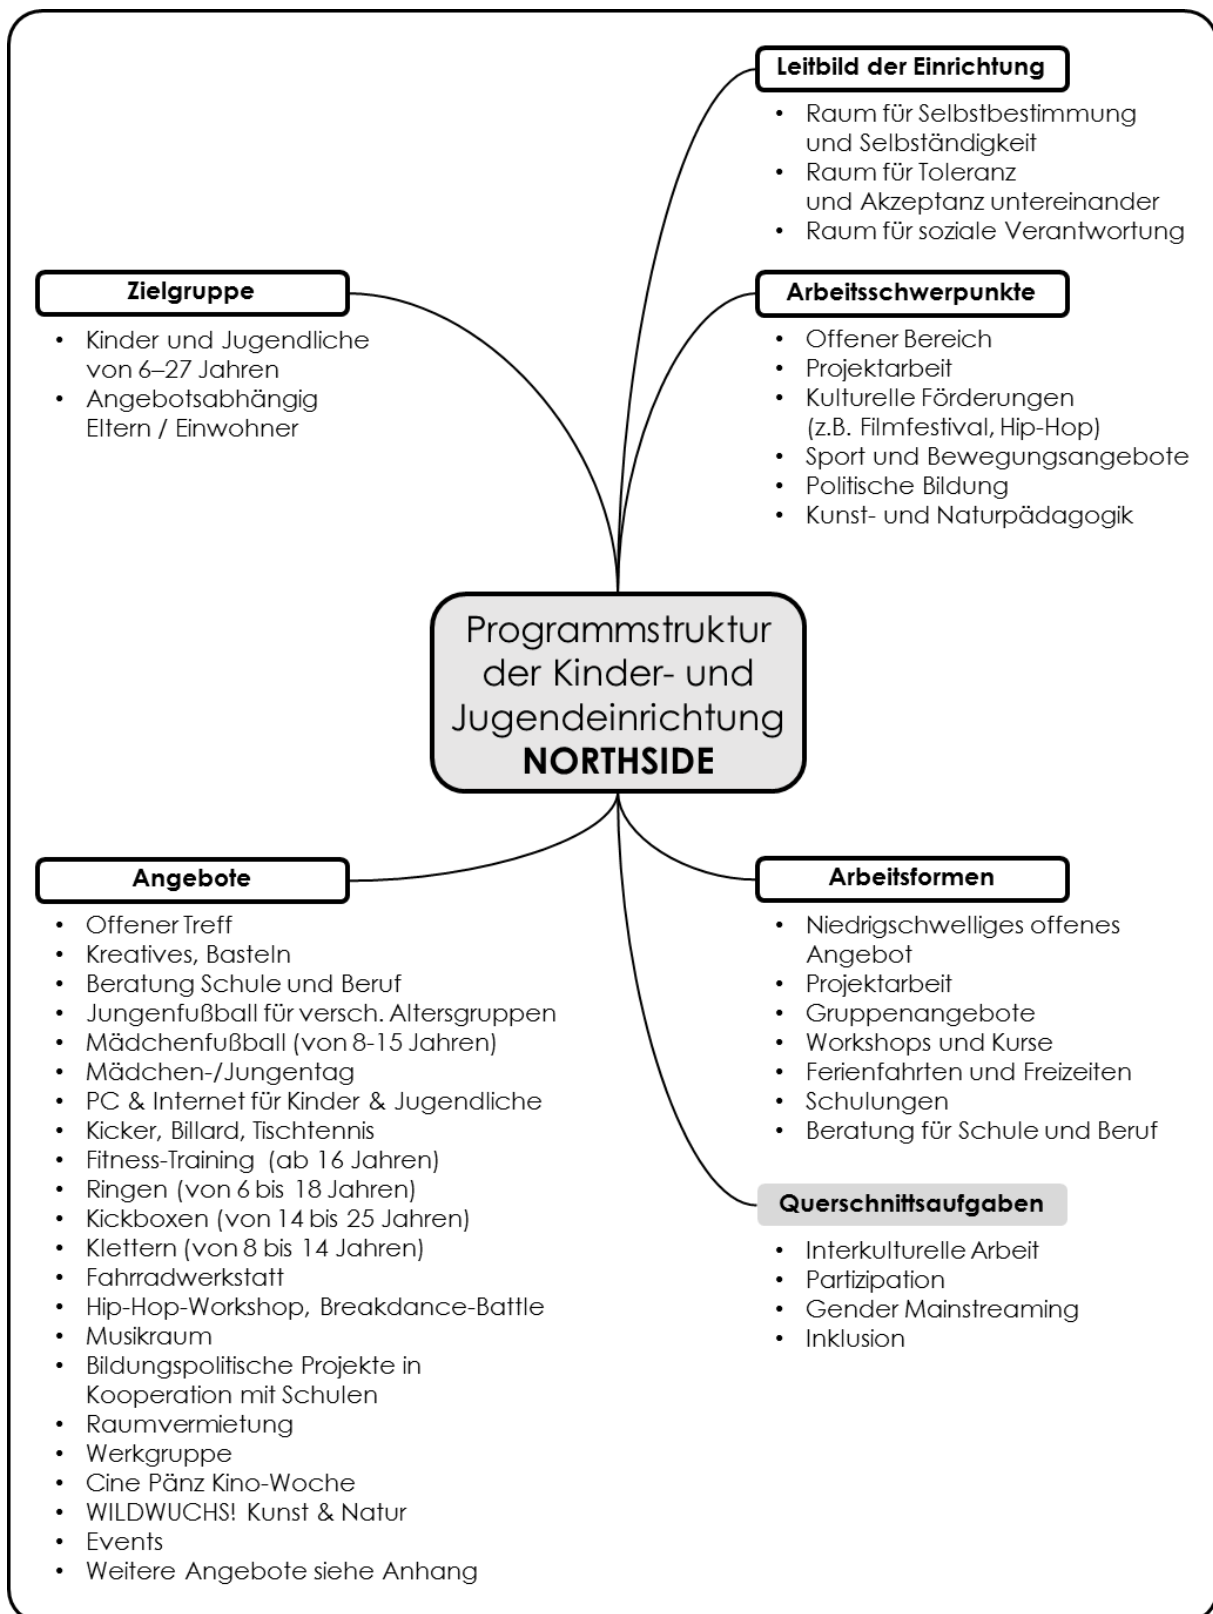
Leitbild der Einrichtung

- Raum für Selbstbestimmung und Selbständigkeit
- Raum für Toleranz und Akzeptanz untereinander
- Raum für soziale Verantwortung

Zielgruppe

- Kinder und Jugendliche von 6–27 Jahren
- Angebotsabhängig Eltern / Einwohner

Arbeitsschwerpunkte

- Offener Bereich
- Projektarbeit
- Kulturelle Förderungen (z.B. Filmfestival, Hip-Hop)
- Sport und Bewegungsangebote
- Politische Bildung
- Kunst- und Naturpädagogik

Programmstruktur der Kinder- und Jugendeinrichtung NORTHSIDE

Angebote

- Offener Treff
- Kreatives, Basteln
- Beratung Schule und Beruf
- Jungenfußball für versch. Altersgruppen
- Mädchenfußball (von 8-15 Jahren)
- Mädchen-/Jungentag
- PC & Internet für Kinder & Jugendliche
- Kicker, Billard, Tischtennis
- Fitness-Training (ab 16 Jahren)
- Ringen (von 6 bis 18 Jahren)
- Kickboxen (von 14 bis 25 Jahren)
- Klettern (von 8 bis 14 Jahren)
- Fahrradwerkstatt
- Hip-Hop-Workshop, Breakdance-Battle
- Musikraum
- Bildungspolitische Projekte in Kooperation mit Schulen
- Raumvermietung
- Werkgruppe
- Cine Pänz Kino-Woche
- WILDWUCHS! Kunst & Natur
- Events
- Weitere Angebote siehe Anhang

Arbeitsformen

- Niedrigschwelliges offenes Angebot
- Projektarbeit
- Gruppenangebote
- Workshops und Kurse
- Ferienfahrten und Freizeiten
- Schulungen
- Beratung für Schule und Beruf

Querschnittsaufgaben

- Interkulturelle Arbeit
- Partizipation
- Gender Mainstreaming
- Inklusion